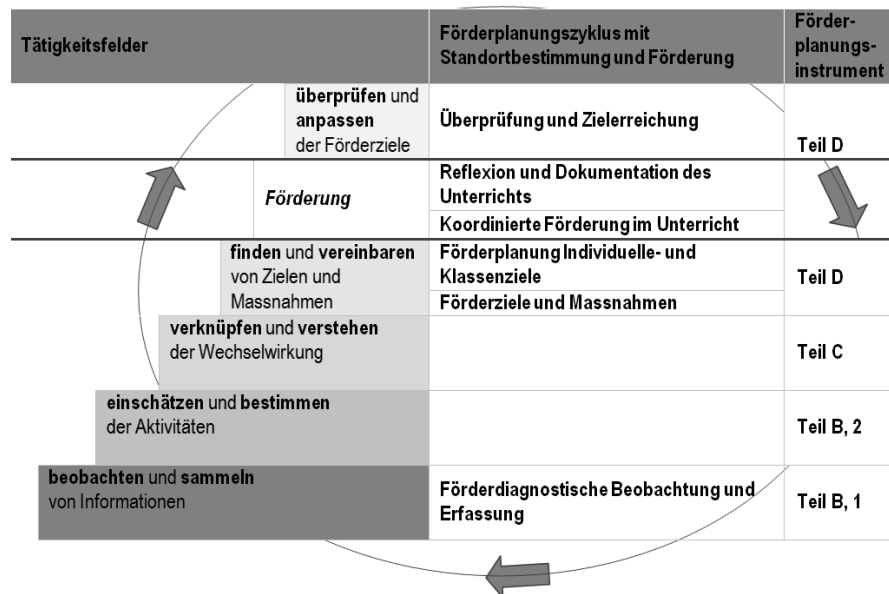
| Tätigkeitsfelder | Förderplanungszyklus mit Standortbestimmung und Förderung | Förderplanungsinstrument |
|---|---|---|
| **überprüfen** und **anpassen** der Förderziele | Überprüfung und Zielerreichung | Teil D |
| *Förderung* | Reflexion und Dokumentation des Unterrichts | |
| | Koordinierte Förderung im Unterricht | |
| **finden** und **vereinbaren** von Zielen und Massnahmen | Förderplanung Individuelle- und Klassenziele | Teil D |
| | Förderziele und Massnahmen | |
| **verknüpfen** und **verstehen** der Wechselwirkung | | Teil C |
| **einschätzen** und **bestimmen** der Aktivitäten | | Teil B, 2 |
| **beobachten** und **sammeln** von Informationen | Förderdiagnostische Beobachtung und Erfassung | Teil B, 1 |